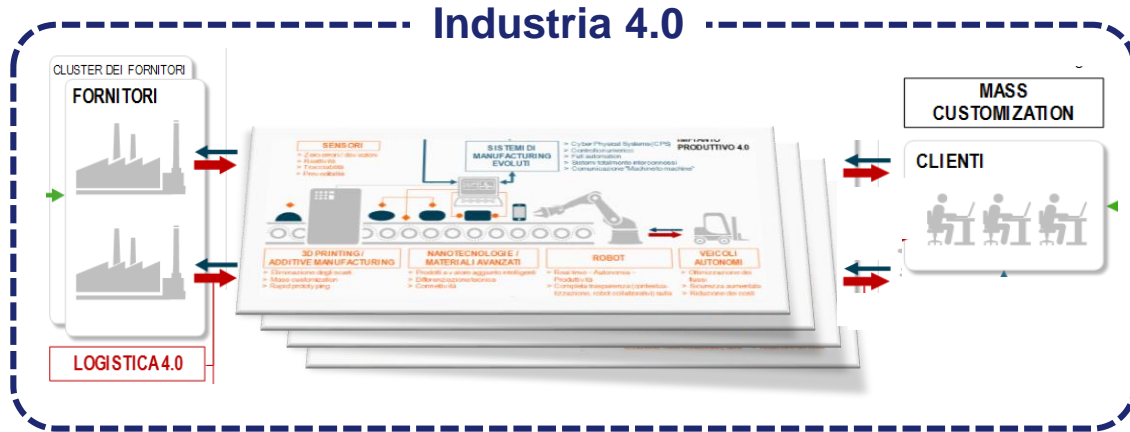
Industria 4.0

CLUSTER DEI FORNITORI

FORNITORI

LOGISTICA 4.0

SENSORI
> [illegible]
> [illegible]
> Tracciabilità
> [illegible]

SISTEMI DI MANUFACTURING EVOLUTI

> Cyber Physical Systems (CPS)
> Controllo numerico
> Full automation
> Sistemi totalmente interconnessi
> Comunicazione "Machine to machine"

IMPIANTO PRODUTTIVO 4.0

3D PRINTING / ADDITIVE MANUFACTURING
> Eliminazione degli scarti
> Mass customization
> Rapid prototyping

NANOTECNOLOGIE / MATERIALI AVANZATI
> Prodotti a valore aggiunto intelligenti
> Differenziazione tecnica
> Connettività

ROBOT
> Real time - Autonomia - Produttività
> Completa trasparenza (controllo, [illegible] robot collaborativi) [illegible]

VEICOLI AUTONOMI
> Ottimizzazione dei flussi
> Sicurezza aumentata
> Riduzione dei costi

MASS CUSTOMIZATION

CLIENTI